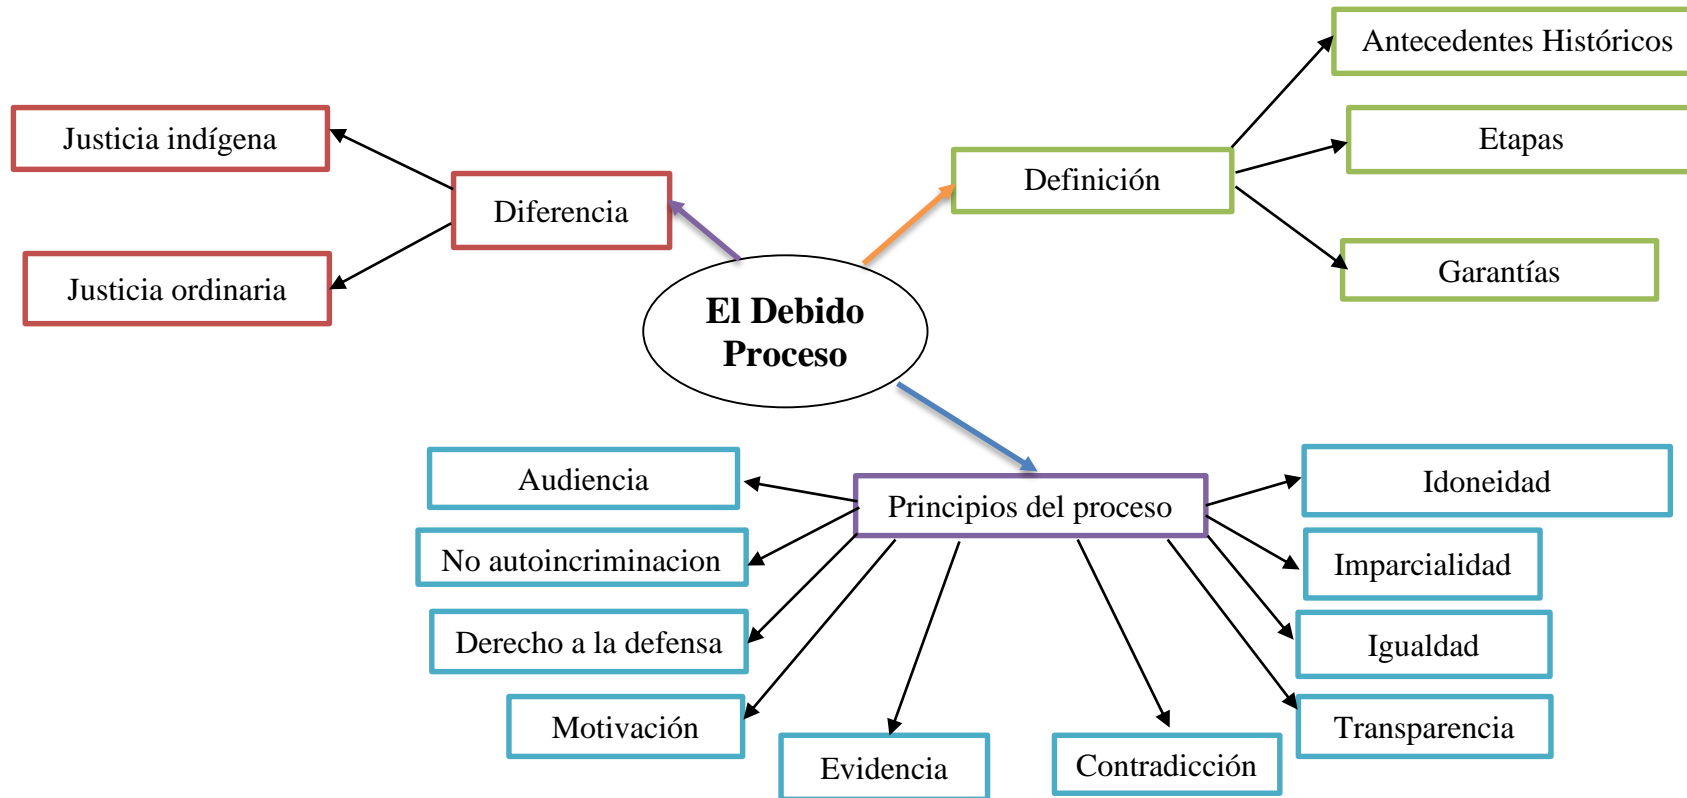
El Debido Proceso

Diferencia

Justicia indígena

Justicia ordinaria

Definición

Antecedentes Históricos

Etapas

Garantías

Principios del proceso

Audiencia

No autoincriminacion

Derecho a la defensa

Motivación

Evidencia

Contradicción

Idoneidad

Imparcialidad

Igualdad

Transparencia